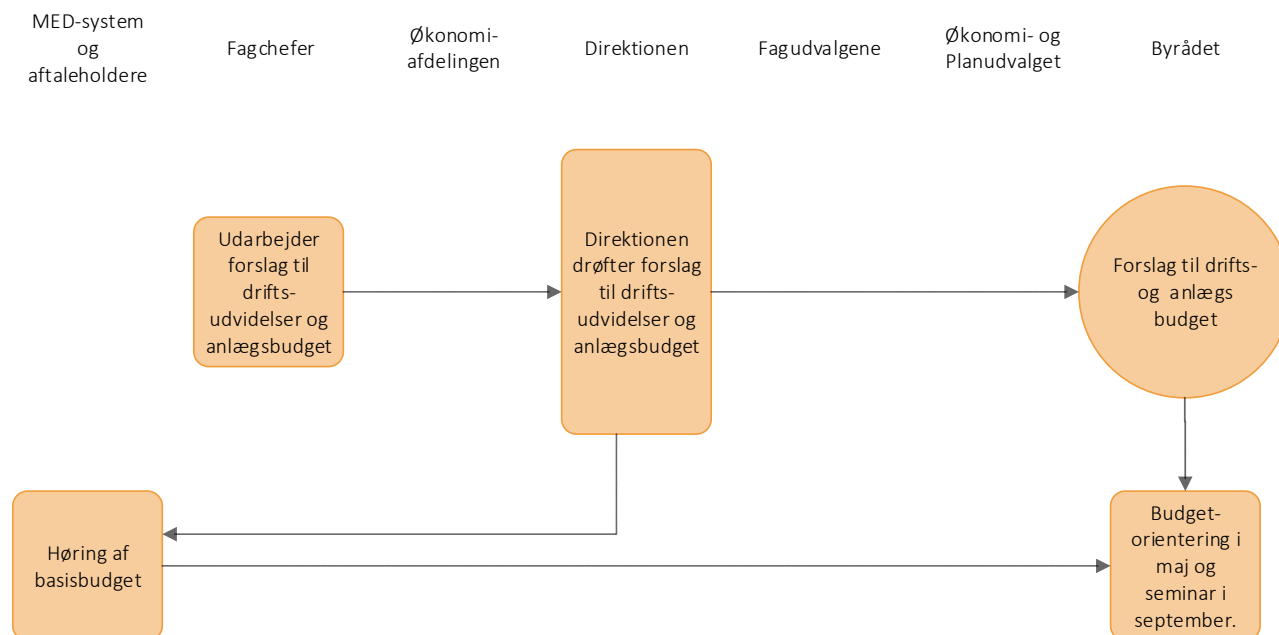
MED-system og aftaleholdere

Fagchefer

Økonomi-afdelingen

Direktionen

Fagudvalgene

Økonomi- og Planudvalget

Byrådet

Udarbejder forslag til drifts-udvidelser og anlægsbudget

Direktionen drøfter forslag til drifts-udvidelser og anlægsbudget

Forslag til drifts- og anlægs budget

Høring af basisbudget

Budget-orientering i maj og seminar i september.